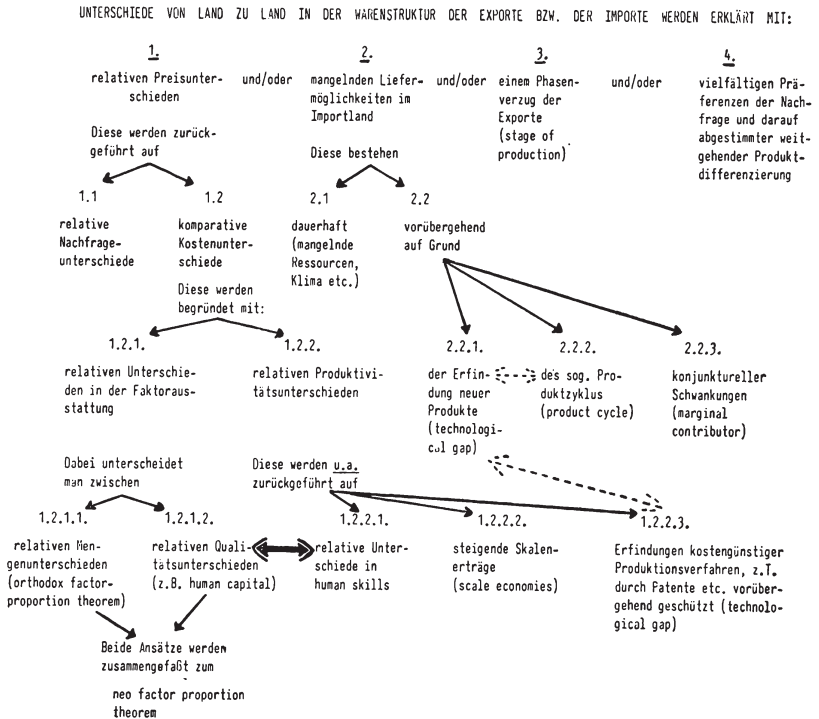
UNTERSCHIEDE VON LAND ZU LAND IN DER WARENSTRUKTUR DER EXPORTE BZW. DER IMPORTE WERDEN ERKLÄRT MIT:

1.
relativen Preisunterschieden

und/oder

2.
mangelnden Liefermöglichkeiten im Importland

und/oder

3.
einem Phasenverzug der Exporte (stage of production)

und/oder

4.
vielfältigen Präferenzen der Nachfrage und darauf abgestimmter weitgehender Produktdifferenzierung

Diese werden zurückgeführt auf

1.1
relative Nachfrageunterschiede

1.2
komparative Kostenunterschiede

Diese bestehen

2.1
dauerhaft (mangelnde Ressourcen, Klima etc.)

2.2
vorübergehend auf Grund

Diese werden begründet mit:

1.2.1.
relativen Unterschieden in der Faktorausstattung

1.2.2.
relativen Produktivitätsunterschieden

2.2.1.
der Erfindung neuer Produkte (technological gap)

2.2.2.
des sog. Produktzyklus (product cycle)

2.2.3.
konjunktureller Schwankungen (marginal contributor)

Dabei unterscheidet man zwischen

1.2.1.1.
relativen Mengenunterschieden (orthodox factor-proportion theorem)

1.2.1.2.
relativen Qualitätsunterschieden (z.B. human capital)

Diese werden u.a. zurückgeführt auf

1.2.2.1.
relative Unterschiede in human skills

1.2.2.2.
steigende Skalenerträge (scale economies)

1.2.2.3.
Erfindungen kostengünstiger Produktionsverfahren, z.T. durch Patente etc. vorübergehend geschützt (technological gap)

Beide Ansätze werden zusammengefaßt zum

neo factor proportion theorem